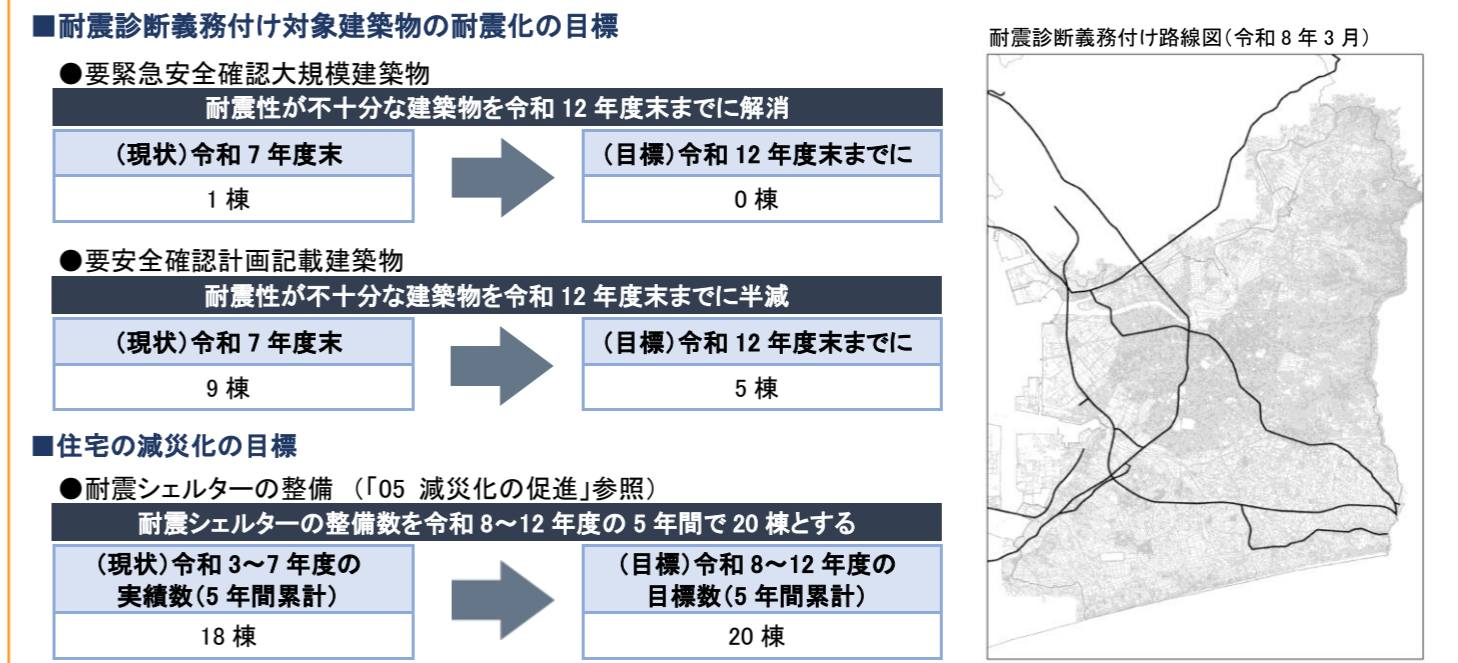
■耐震診断義務付け対象建築物の耐震化の目標

●要緊急安全確認大規模建築物

耐震性が不十分な建築物を令和 12 年度末までに解消

| (現状)令和 7 年度末 | (目標)令和 12 年度末までに |
|---|---|
| 1 棟 | 0 棟 |

●要安全確認計画記載建築物

耐震性が不十分な建築物を令和 12 年度末までに半減

| (現状)令和 7 年度末 | (目標)令和 12 年度末までに |
|---|---|
| 9 棟 | 5 棟 |

■住宅の減災化の目標

●耐震シェルターの整備 (「05 減災化の促進」参照)

耐震シェルターの整備数を令和 8～12 年度の 5 年間で 20 棟とする

| (現状)令和 3～7 年度の実績数(5 年間累計) | (目標)令和 8～12 年度の目標数(5 年間累計) |
|---|---|
| 18 棟 | 20 棟 |

耐震診断義務付け路線図(令和 8 年 3 月)